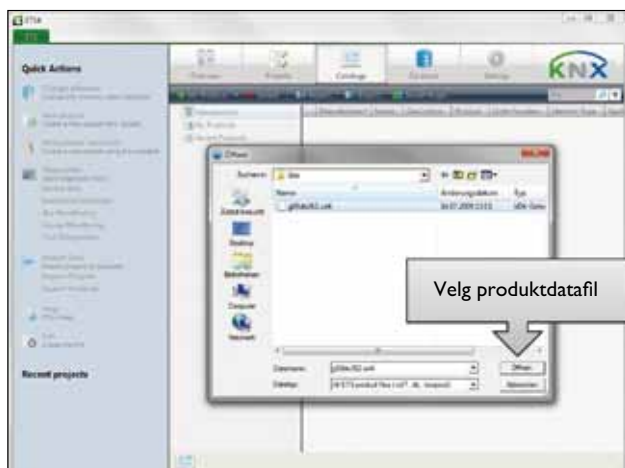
ETS4

Quick Actions

Recent projects

Overview

Projects

Catalogs

Database

Settings

KNX

Öffnen

Suchen in: Ablage

Name

Änderungsdatum

Typ

Zuletzt besucht

Desktop

Bibliotheken

Computer

Netzwerk

Dateiname:

Dateityp:

Öffnen

Abbrechen

Velg produktdatafil